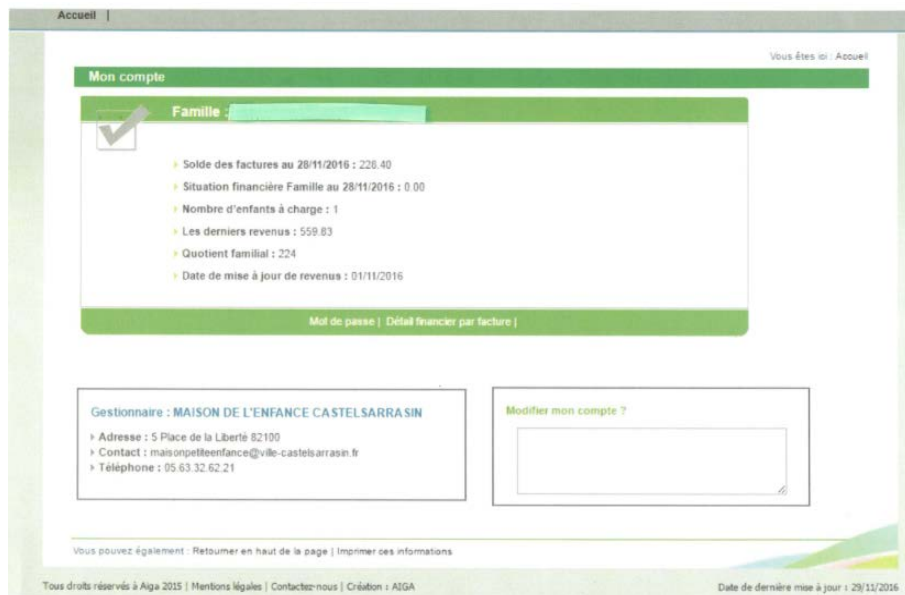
Accueil |

Vous êtes ici : Accueil

Mon compte

Famille : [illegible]

Solde des factures au 28/11/2016 : 228.40

Situation financière Famille au 28/11/2016 : 0.00

Nombre d'enfants à charge : 1

Les derniers revenus : 559.83

Quotient familial : 224

Date de mise à jour de revenus : 01/11/2016

Mot de passe | Détail financier par facture |

Gestionnaire : MAISON DE L'ENFANCE CASTELSARRASIN

Adresse : 5 Place de la Liberté 82100

Contact : maisonpetiteenfance@ville-castelsarrasin.fr

Téléphone : 05.63.32.62.21

Modifier mon compte ?

Vous pouvez également : Retourner en haut de la page | Imprimer ces informations

Tous droits réservés à Aiga 2015 | Mentions légales | Contactez-nous | Création : AIGA

Date de dernière mise à jour : 29/11/2016